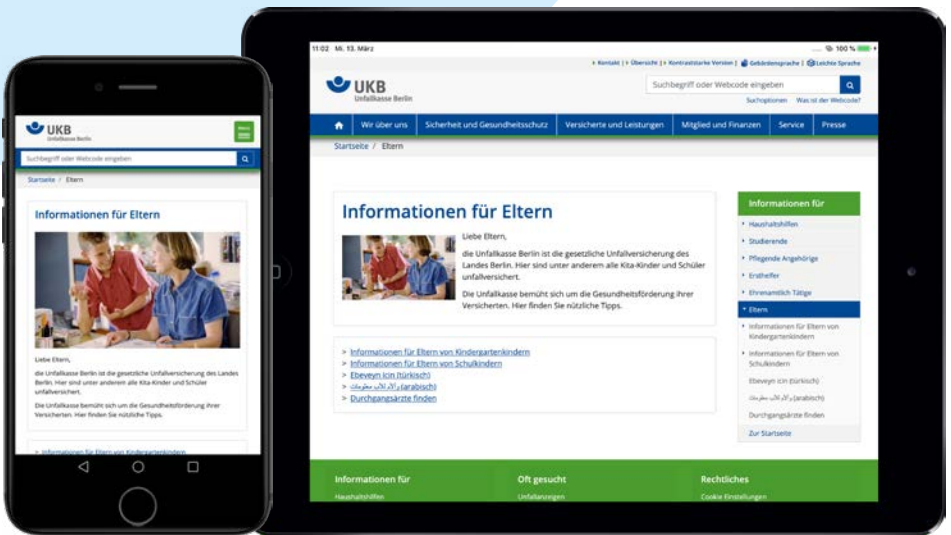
UKB
Unfallkasse Berlin

Menü

Suchbegriff oder Webcode eingeben

Startseite / Eltern

Informationen für Eltern

Liebe Eltern,

die Unfallkasse Berlin ist die gesetzliche Unfallversicherung des Landes Berlin. Hier sind unter anderem alle Kita-Kinder und Schüler unfallversichert.

Die Unfallkasse bemüht sich um die Gesundheitsförderung ihrer Versicherten. Hier finden Sie nützliche Tipps.

> Informationen für Eltern von Kindergartenkindern

11:02 Mi. 13. März

100 %

> Kontakt | > Übersicht | > Kontraststarke Version | Gebärdensprache | Leichte Sprache

UKB
Unfallkasse Berlin

Suchbegriff oder Webcode eingeben

Suchoptionen Was ist der Webcode?

Wir über uns | Sicherheit und Gesundheitsschutz | Versicherte und Leistungen | Mitglied und Finanzen | Service | Presse

Startseite / Eltern

Informationen für Eltern

Liebe Eltern,

die Unfallkasse Berlin ist die gesetzliche Unfallversicherung des Landes Berlin. Hier sind unter anderem alle Kita-Kinder und Schüler unfallversichert.

Die Unfallkasse bemüht sich um die Gesundheitsförderung ihrer Versicherten. Hier finden Sie nützliche Tipps.

> Informationen für Eltern von Kindergartenkindern
> Informationen für Eltern von Schulkindern
> Ebeveyn için (türkisch)
> للأولياء معلومات (arabisch)
> Durchgangsärzte finden

Informationen für
Haushaltshilfen
Studierende
Pflegende Angehörige
Ersthelfer
Ehrenamtlich Tätige
Eltern
Informationen für Eltern von Kindergartenkindern
Informationen für Eltern von Schulkindern
Ebeveyn için (türkisch)
للأولياء معلومات (arabisch)
Durchgangsärzte finden
Zur Startseite

Informationen für
Haushaltshilfen

Oft gesucht
Unfallanzeigen

Rechtliches
Cookie Einstellungen